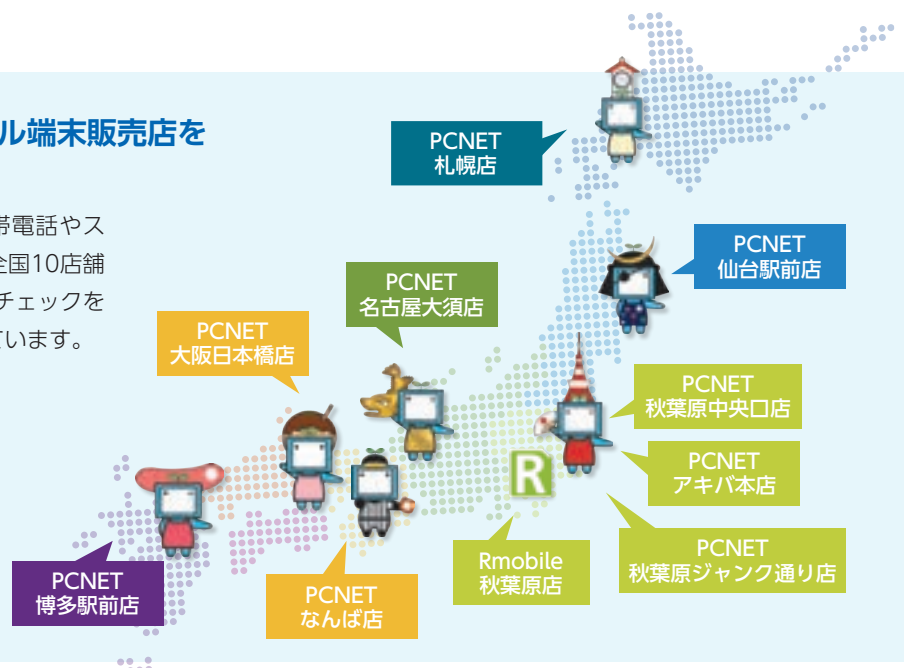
ル端末販売店を

帯電話やス
全国10店舗
チェックを
ています。

PCNET
札幌店

PCNET
仙台駅前店

PCNET
名古屋大須店

PCNET
大阪日本橋店

PCNET
秋葉原中央口店

PCNET
アキバ本店

R

Rmobile
秋葉原店

PCNET
秋葉原ジャンク通り店

PCNET
博多駅前店

PCNET
なんば店